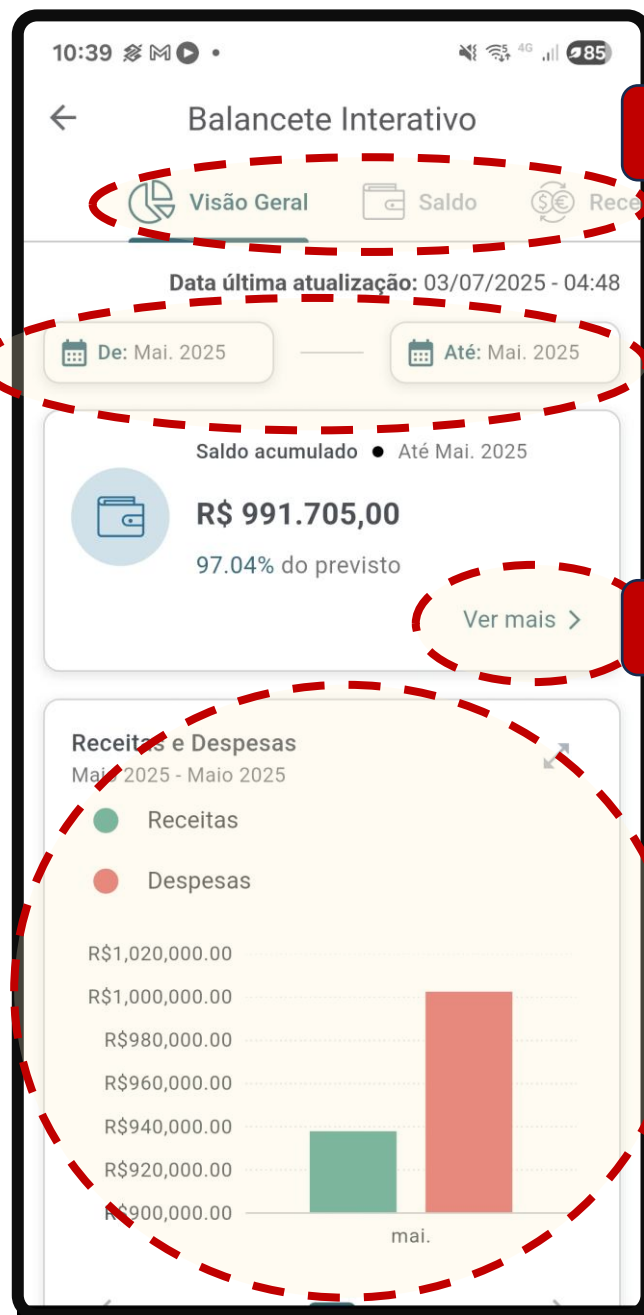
10:39

85

Balancete Interativo

Visão Geral Saldo Rece

Data última atualização: 03/07/2025 - 04:48

De: Mai. 2025 Até: Mai. 2025

Saldo acumulado • Até Mai. 2025

R$ 991.705,00

97.04% do previsto

Ver mais >

Receitas e Despesas
Maio 2025 - Maio 2025

Receitas

Despesas

R$1,020,000.00
R$1,000,000.00
R$980,000.00
R$960,000.00
R$940,000.00
R$920,000.00
R$900,000.00

mai.